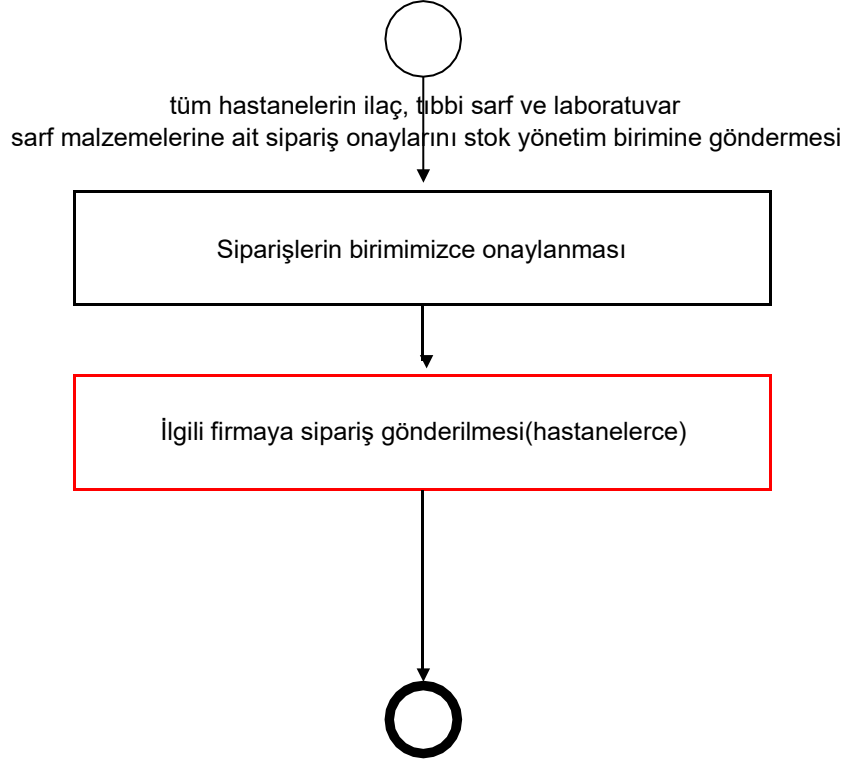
tüm hastanelerin ilaç, tıbbi sarf ve laboratuvar sarf malzemelerine ait sipariş onaylarını stok yönetim birimine göndermesi

Siparişlerin birimimizce onaylanması

İlgili firmaya sipariş gönderilmesi(hastanelerce)